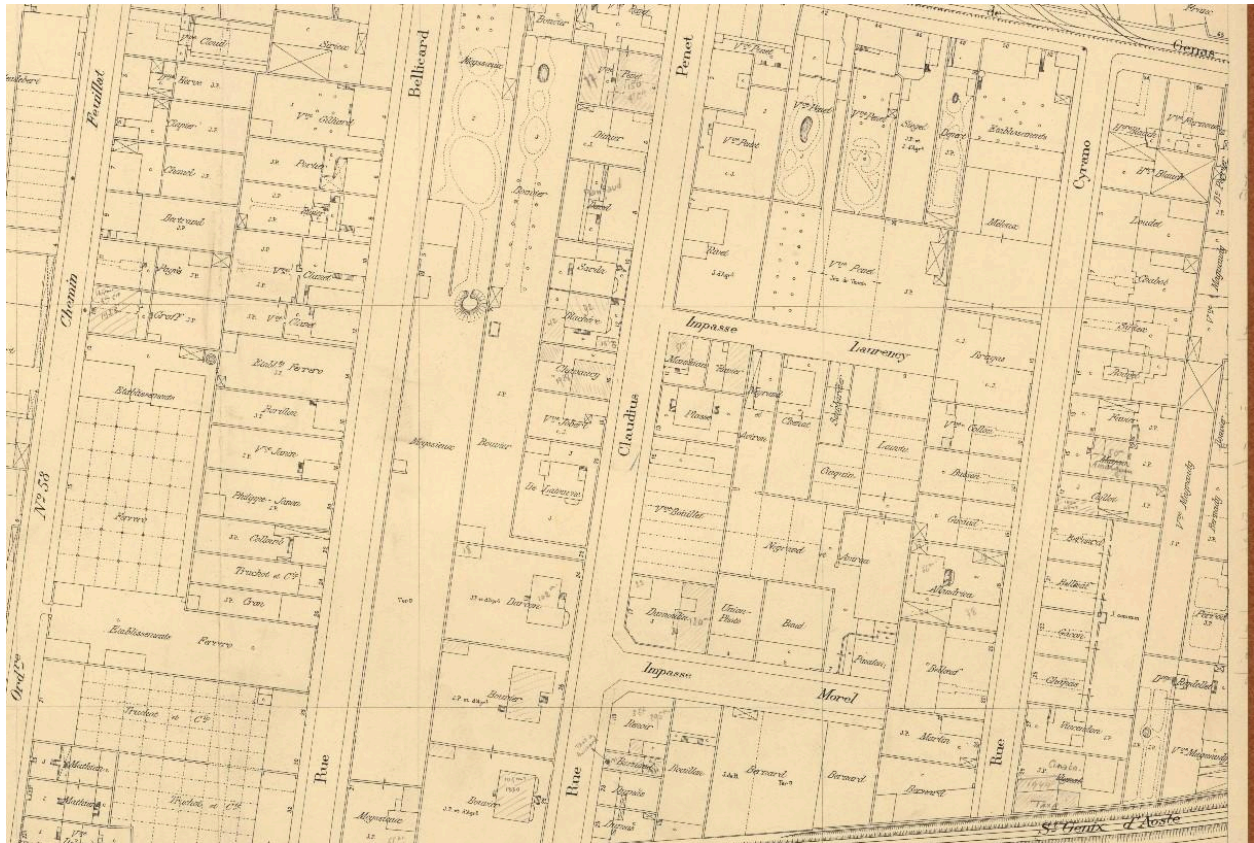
Chemin
Pouillot
No 53
Ord. 2e
Rue
Bellicard
Rue
Claudius
Penet
Impasse
Laurency
Impasse
Morel
Rue
Cyrano
Genas
St Genix d'Aoste
Vve Gillard
Porte
Établissements
Ferrero
Vve Janin
Philippe - Janin
Truchot & Cie
Établissements Ferrero
Truchot & Cie
Magnieux
Bouvier
Magnieux
Durand
Bouvier
Bouvier
Bouvier
Vve Penet
Vve Penet
Vve Penet
Vve Penet
Vve Penet
Rivet
Siegel
Établissements
Mélinat
Vve Magnoudy
Vve Magnoudy
Bernard
Bernard
Bernard
Martin
Union-Photo
Baud
Negroud
Vve Bouillet
Laurent
Chevat
Bouillon
Daudet
Collin